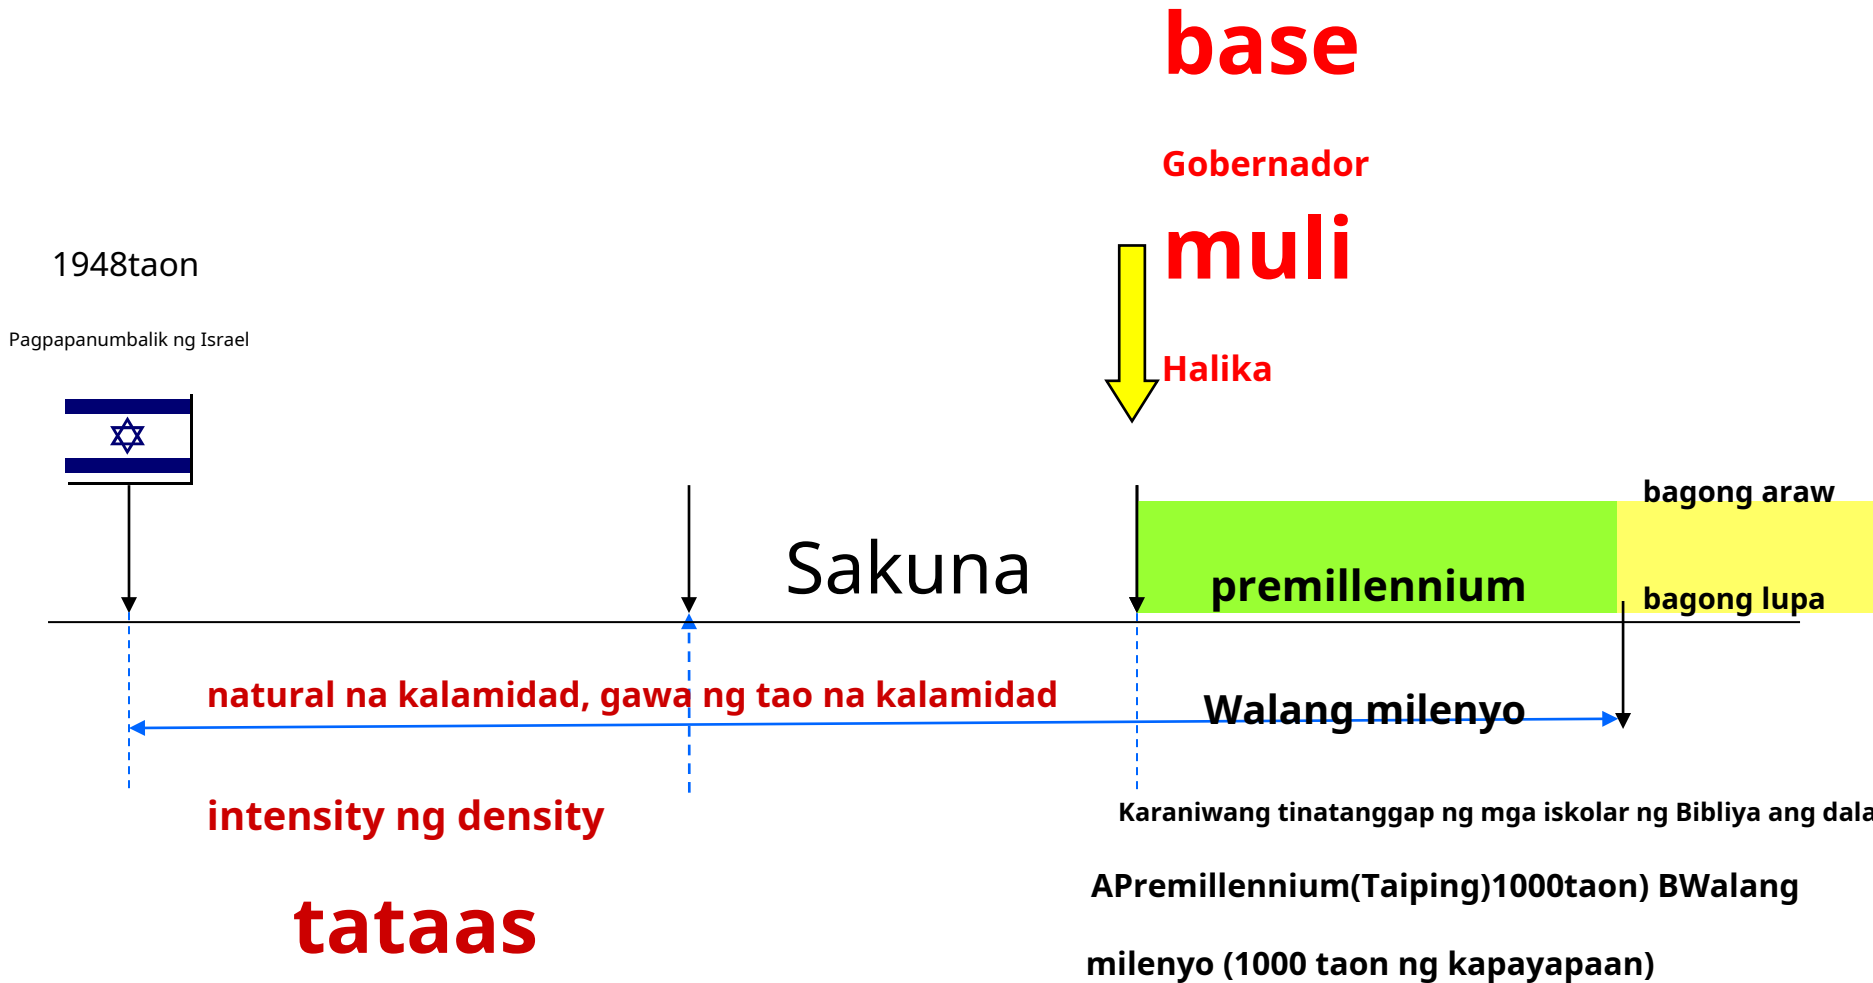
base

Gobernador

muli

Halika

1948taon

Pagpapanumbalik ng Israel

bagong araw

Sakuna

premillennium

bagong lupa

natural na kalamidad, gawa ng tao na kalamidad

Walang milenyo

intensity ng density

Karaniwang tinatanggap ng mga iskolar ng Bibliya ang dala

tataas

APremillennium(Taiping)1000taon) BWalang milenyo (1000 taon ng kapayapaan)